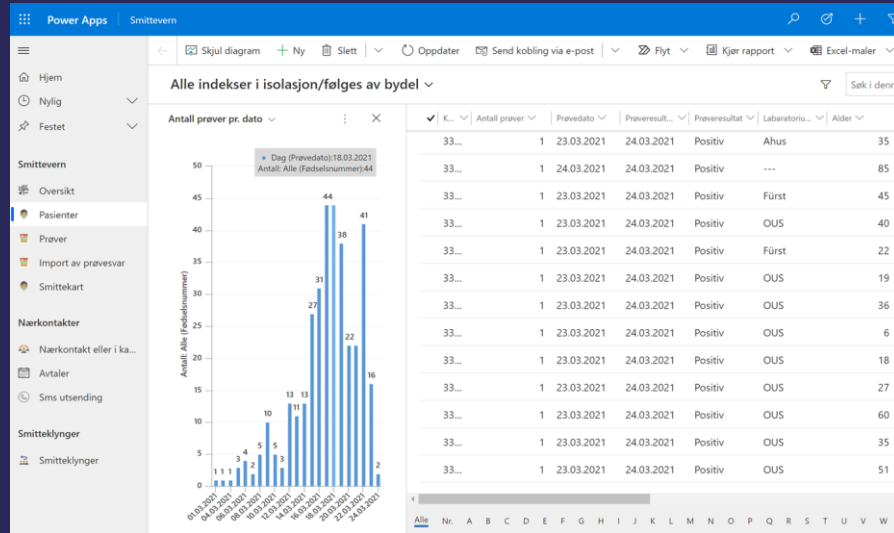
Power Apps | Smittevern

Skjul diagram | + Ny | Slett | Oppdater | Send kobling via e-post | Flyt | Kjør rapport | Excel-maler

Hjem
Nylig
Festet

Smittevern
Oversikt
Pasienter
Prøver
Import av prøvesvar
Smittekart

Nærkontakter
Nærkontakt eller i ka...
Avtaler
Sms utsending

Smitteklynger
Smitteklynger

Alle indekser i isolasjon/følges av bydel

Søk i denn

Antall prøver pr. dato

Dag (Prøvedato):18.03.2021
Antall: Alle (Fødselsnummer):44

Antall: Alle (Fødselsnummer)

50
45
40
35
30
25
20
15
10
5
0

1 1 1 3 4 2 5 10 5 3 13 11 13 27 31 44 44 38 22 22 41 16 2

01.03.2021 04.03.2021 06.03.2021 08.03.2021 10.03.2021 12.03.2021 14.03.2021 16.03.2021 18.03.2021 20.03.2021 22.03.2021 24.03.2021

| K... | Antall prøver | Prøvedato | Prøveresult... | Prøveresultat | Laboratoriu... | Alder |
|---|---|---|---|---|---|---|
| 33... | 1 | 23.03.2021 | 24.03.2021 | Positiv | Ahus | 35 |
| 33... | 1 | 24.03.2021 | 24.03.2021 | Positiv | --- | 85 |
| 33... | 1 | 23.03.2021 | 24.03.2021 | Positiv | Fürst | 45 |
| 33... | 1 | 23.03.2021 | 24.03.2021 | Positiv | OUS | 40 |
| 33... | 1 | 23.03.2021 | 24.03.2021 | Positiv | Fürst | 22 |
| 33... | 1 | 23.03.2021 | 24.03.2021 | Positiv | OUS | 19 |
| 33... | 1 | 23.03.2021 | 24.03.2021 | Positiv | OUS | 36 |
| 33... | 1 | 23.03.2021 | 24.03.2021 | Positiv | OUS | 6 |
| 33... | 1 | 23.03.2021 | 24.03.2021 | Positiv | OUS | 18 |
| 33... | 1 | 23.03.2021 | 24.03.2021 | Positiv | OUS | 27 |
| 33... | 1 | 23.03.2021 | 24.03.2021 | Positiv | OUS | 60 |
| 33... | 1 | 23.03.2021 | 24.03.2021 | Positiv | OUS | 35 |
| 33... | 1 | 23.03.2021 | 24.03.2021 | Positiv | OUS | 51 |

Alle Nr. A B C D E F G H I J K L M N O P Q R S T U V W